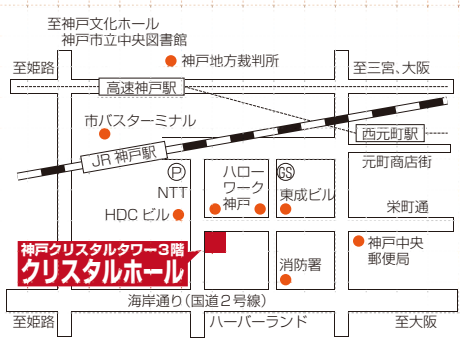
至神戸文化ホール
神戸市立中央図書館

神戸地方裁判所

至姫路

至三宮、大阪

高速神戸駅

市バスターミナル

西元町駅

JR 神戸駅

元町商店街

P

GS

NTT

ハローワーク神戸

東成ビル

HDC ビル

栄町通

神戸クリスタルタワー３階
クリスタルホール

神戸中央郵便局

消防署

海岸通り（国道２号線）

至姫路

ハーバーランド

至大阪